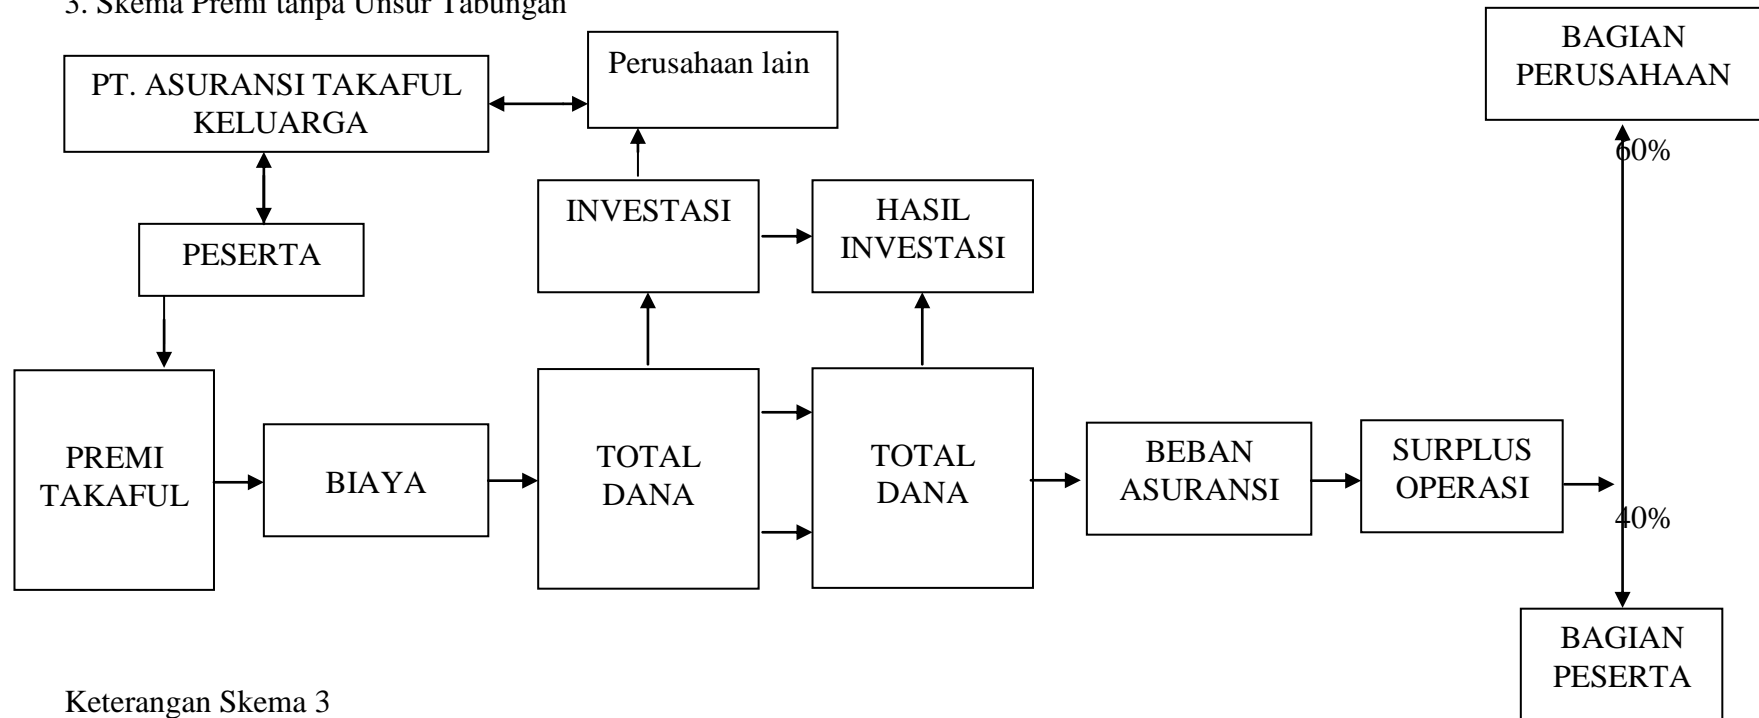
3. Skema Premi tanpa Unsur Tabungan

PT. ASURANSI TAKAFUL KELUARGA

Perusahaan lain

BAGIAN PERUSAHAAN

60%

PESERTA

INVESTASI

HASIL INVESTASI

PREMI TAKAFUL

BIAYA

TOTAL DANA

TOTAL DANA

BEBAN ASURANSI

SURPLUS OPERASI

40%

BAGIAN PESERTA

Keterangan Skema 3